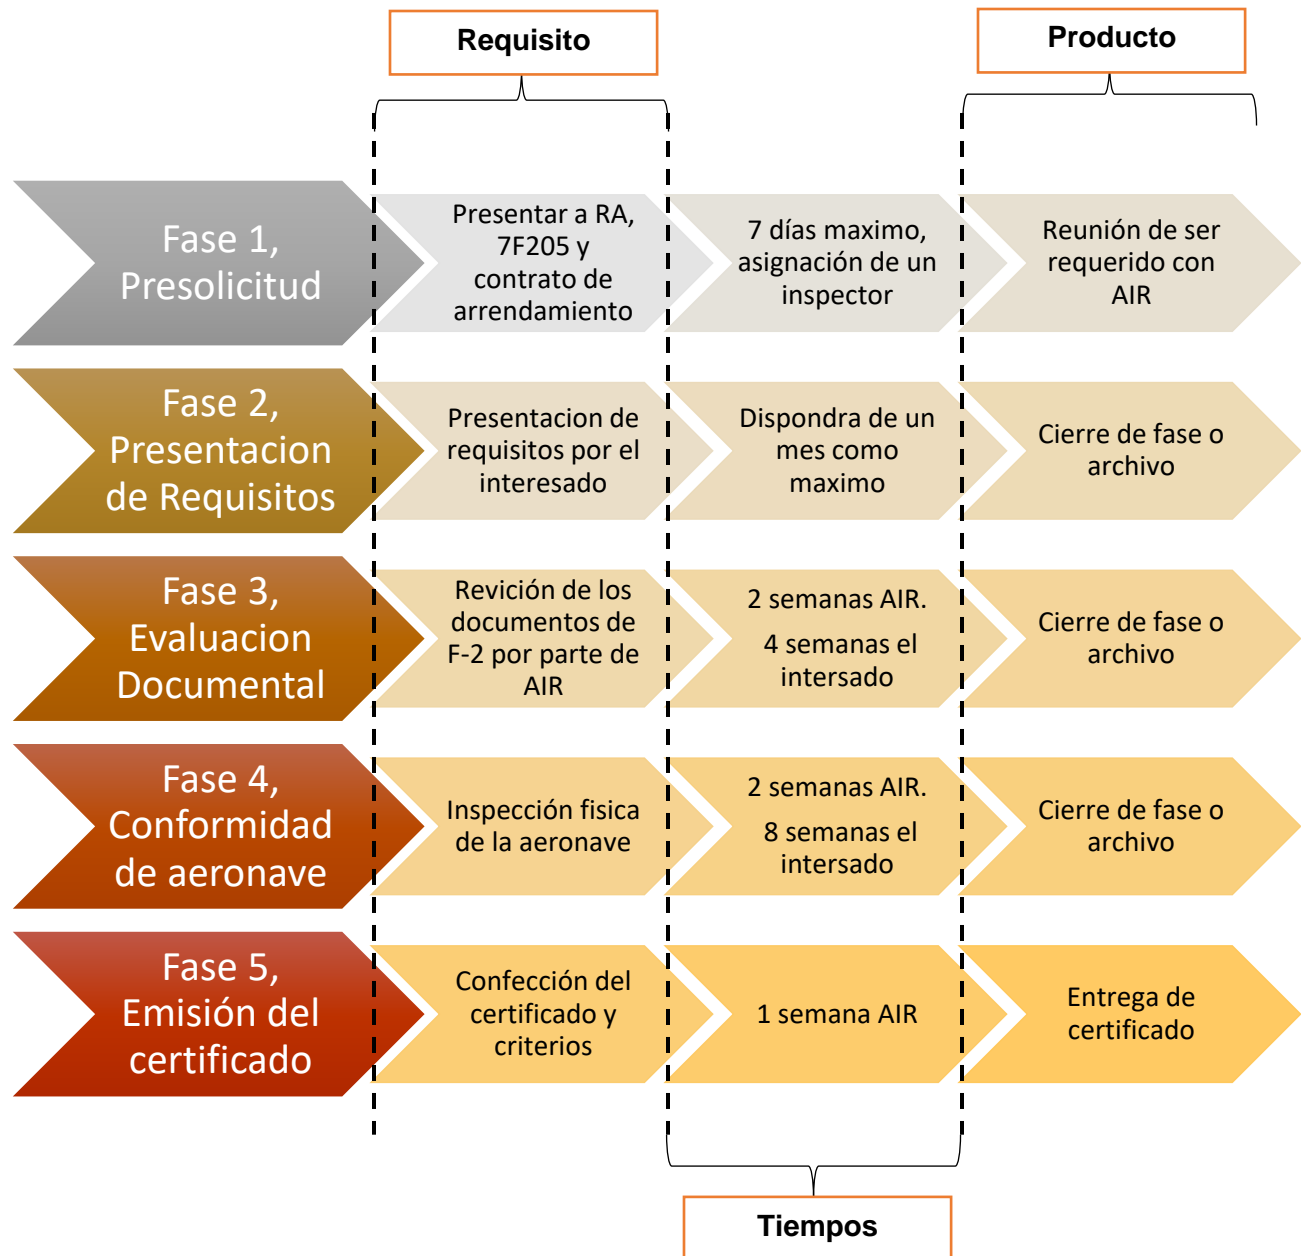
Requisito

Producto

Fase 1, Presolicitud

Presentar a RA, 7F205 y contrato de arrendamiento

7 días maximo, asignación de un inspector

Reunión de ser requerido con AIR

Fase 2, Presentacion de Requisitos

Presentacion de requisitos por el interesado

Dispondra de un mes como maximo

Cierre de fase o archivo

Fase 3, Evaluacion Documental

Revición de los documentos de F-2 por parte de AIR

2 semanas AIR.

4 semanas el intersado

Cierre de fase o archivo

Fase 4, Conformidad de aeronave

Inspección fisica de la aeronave

2 semanas AIR.

8 semanas el intersado

Cierre de fase o archivo

Fase 5, Emisión del certificado

Confección del certificado y criterios

1 semana AIR

Entrega de certificado

Tiempos